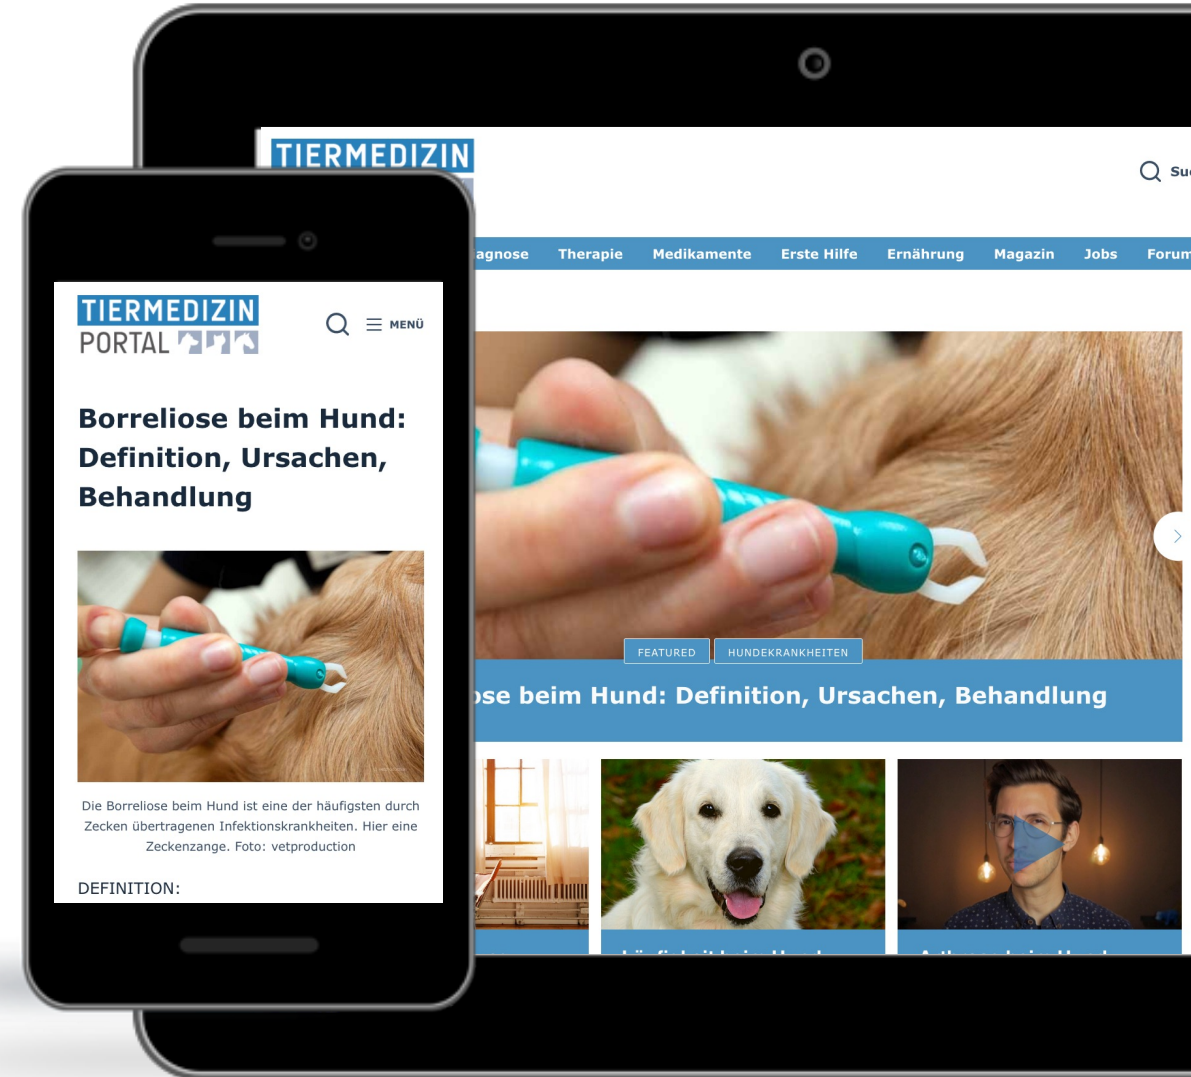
TIERMEDIZIN

Su

agnose Therapie Medikamente Erste Hilfe Ernährung Magazin Jobs Forum

FEATURED HUNDEKRANKHEITEN

ose beim Hund: Definition, Ursachen, Behandlung

TIERMEDIZIN PORTAL

MENÜ

Borreliose beim Hund: Definition, Ursachen, Behandlung

Die Borreliose beim Hund ist eine der häufigsten durch Zecken übertragenen Infektionskrankheiten. Hier eine Zeckenzange. Foto: vetproduction

DEFINITION: